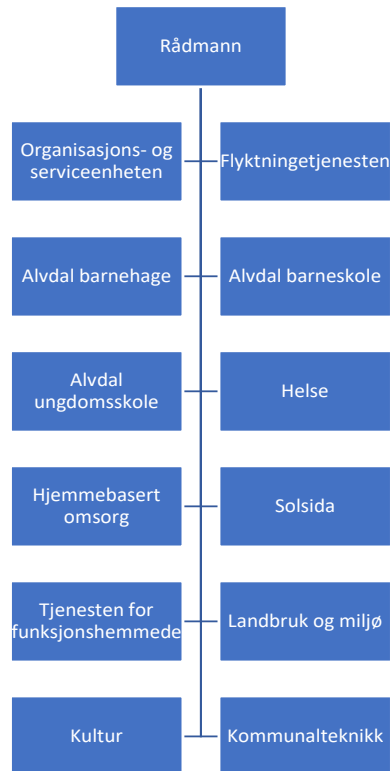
Rådmann

Organisasjons- og serviceenheten

Flyktningetjenesten

Alvdal barnehage

Alvdal barneskole

Alvdal ungdomsskole

Helse

Hjemmebasert omsorg

Solsida

Tjenesten for funksjonshemmede

Landbruk og miljø

Kultur

Kommunalteknikk